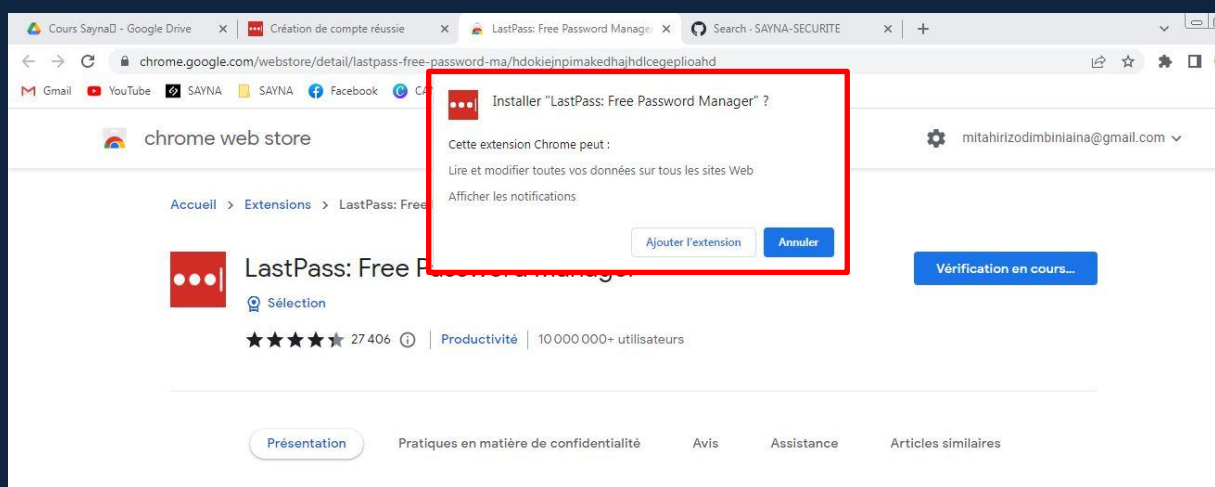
Cours Sayna - Google Drive ×
Création de compte réussie ×
LastPass: Free Password Manager ×
Search · SAYNA-SECURITE ×
+

chrome.google.com/webstore/detail/lastpass-free-password-ma/hdokiejnpimakedhajhdlcegeplioahd

Gmail YouTube SAYNA SAYNA Facebook CA

chrome web store

mitahirizodimbiniaina@gmail.com

Installer "LastPass: Free Password Manager" ?

Cette extension Chrome peut :

Lire et modifier toutes vos données sur tous les sites Web

Afficher les notifications

Ajouter l'extension Annuler

Accueil > Extensions > LastPass: Free

LastPass: Free P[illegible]

Sélection

27 406 | Productivité | 10 000 000+ utilisateurs

Vérification en cours...

Présentation Pratiques en matière de confidentialité Avis Assistance Articles similaires